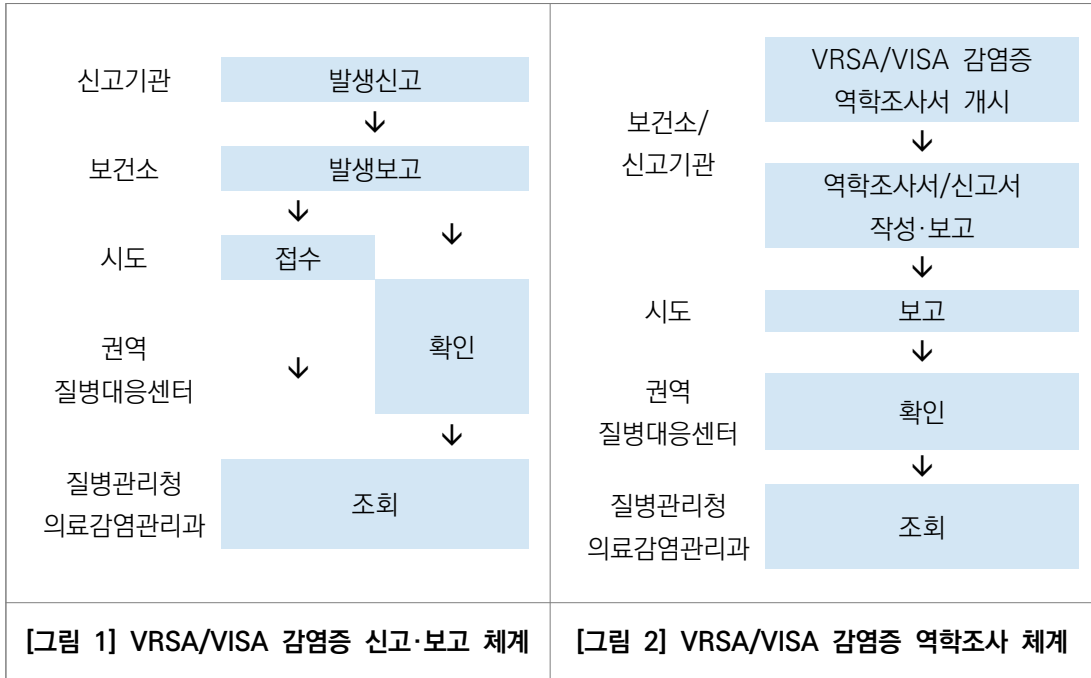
신고기관

발생신고

보건소

발생보고

시도

접수

권역
질병대응센터

확인

질병관리청
의료감염관리과

조회

[그림 1] VRSA/VISA 감염증 신고·보고 체계

보건소/
신고기관

VRSA/VISA 감염증
역학조사서 개시

역학조사서/신고서
작성·보고

시도

보고

권역
질병대응센터

확인

질병관리청
의료감염관리과

조회

[그림 2] VRSA/VISA 감염증 역학조사 체계